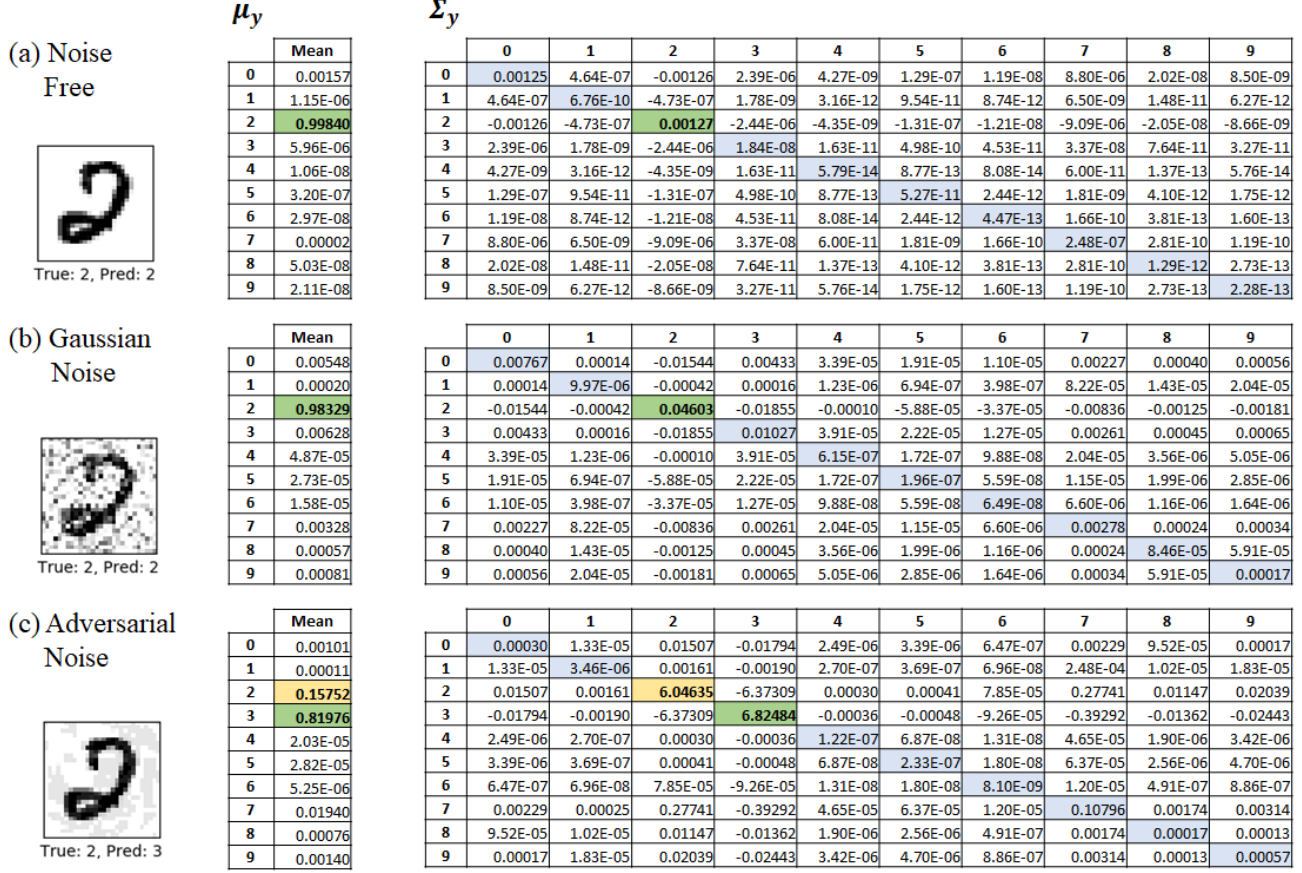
$\boldsymbol{\mu_y}$

$\boldsymbol{\Sigma_y}$

(a) Noise Free

True: 2, Pred: 2

| | Mean |
|---|---|
| 0 | 0.00157 |
| 1 | 1.15E-06 |
| 2 | 0.99840 |
| 3 | 5.96E-06 |
| 4 | 1.06E-08 |
| 5 | 3.20E-07 |
| 6 | 2.97E-08 |
| 7 | 0.00002 |
| 8 | 5.03E-08 |
| 9 | 2.11E-08 |

| | 0 | 1 | 2 | 3 | 4 | 5 | 6 | 7 | 8 | 9 |
|---|---|---|---|---|---|---|---|---|---|---|
| 0 | 0.00125 | 4.64E-07 | -0.00126 | 2.39E-06 | 4.27E-09 | 1.29E-07 | 1.19E-08 | 8.80E-06 | 2.02E-08 | 8.50E-09 |
| 1 | 4.64E-07 | 6.76E-10 | -4.73E-07 | 1.78E-09 | 3.16E-12 | 9.54E-11 | 8.74E-12 | 6.50E-09 | 1.48E-11 | 6.27E-12 |
| 2 | -0.00126 | -4.73E-07 | 0.00127 | -2.44E-06 | -4.35E-09 | -1.31E-07 | -1.21E-08 | -9.09E-06 | -2.05E-08 | -8.66E-09 |
| 3 | 2.39E-06 | 1.78E-09 | -2.44E-06 | 1.84E-08 | 1.63E-11 | 4.98E-10 | 4.53E-11 | 3.37E-08 | 7.64E-11 | 3.27E-11 |
| 4 | 4.27E-09 | 3.16E-12 | -4.35E-09 | 1.63E-11 | 5.79E-14 | 8.77E-13 | 8.08E-14 | 6.00E-11 | 1.37E-13 | 5.76E-14 |
| 5 | 1.29E-07 | 9.54E-11 | -1.31E-07 | 4.98E-10 | 8.77E-13 | 5.27E-11 | 2.44E-12 | 1.81E-09 | 4.10E-12 | 1.75E-12 |
| 6 | 1.19E-08 | 8.74E-12 | -1.21E-08 | 4.53E-11 | 8.08E-14 | 2.44E-12 | 4.47E-13 | 1.66E-10 | 3.81E-13 | 1.60E-13 |
| 7 | 8.80E-06 | 6.50E-09 | -9.09E-06 | 3.37E-08 | 6.00E-11 | 1.81E-09 | 1.66E-10 | 2.48E-07 | 2.81E-10 | 1.19E-10 |
| 8 | 2.02E-08 | 1.48E-11 | -2.05E-08 | 7.64E-11 | 1.37E-13 | 4.10E-12 | 3.81E-13 | 2.81E-10 | 1.29E-12 | 2.73E-13 |
| 9 | 8.50E-09 | 6.27E-12 | -8.66E-09 | 3.27E-11 | 5.76E-14 | 1.75E-12 | 1.60E-13 | 1.19E-10 | 2.73E-13 | 2.28E-13 |

(b) Gaussian Noise

True: 2, Pred: 2

| | Mean |
|---|---|
| 0 | 0.00548 |
| 1 | 0.00020 |
| 2 | 0.98329 |
| 3 | 0.00628 |
| 4 | 4.87E-05 |
| 5 | 2.73E-05 |
| 6 | 1.58E-05 |
| 7 | 0.00328 |
| 8 | 0.00057 |
| 9 | 0.00081 |

| | 0 | 1 | 2 | 3 | 4 | 5 | 6 | 7 | 8 | 9 |
|---|---|---|---|---|---|---|---|---|---|---|
| 0 | 0.00767 | 0.00014 | -0.01544 | 0.00433 | 3.39E-05 | 1.91E-05 | 1.10E-05 | 0.00227 | 0.00040 | 0.00056 |
| 1 | 0.00014 | 9.97E-06 | -0.00042 | 0.00016 | 1.23E-06 | 6.94E-07 | 3.98E-07 | 8.22E-05 | 1.43E-05 | 2.04E-05 |
| 2 | -0.01544 | -0.00042 | 0.04603 | -0.01855 | -0.00010 | -5.88E-05 | -3.37E-05 | -0.00836 | -0.00125 | -0.00181 |
| 3 | 0.00433 | 0.00016 | -0.01855 | 0.01027 | 3.91E-05 | 2.22E-05 | 1.27E-05 | 0.00261 | 0.00045 | 0.00065 |
| 4 | 3.39E-05 | 1.23E-06 | -0.00010 | 3.91E-05 | 6.15E-07 | 1.72E-07 | 9.88E-08 | 2.04E-05 | 3.56E-06 | 5.05E-06 |
| 5 | 1.91E-05 | 6.94E-07 | -5.88E-05 | 2.22E-05 | 1.72E-07 | 1.96E-07 | 5.59E-08 | 1.15E-05 | 1.99E-06 | 2.85E-06 |
| 6 | 1.10E-05 | 3.98E-07 | -3.37E-05 | 1.27E-05 | 9.88E-08 | 5.59E-08 | 6.49E-08 | 6.60E-06 | 1.16E-06 | 1.64E-06 |
| 7 | 0.00227 | 8.22E-05 | -0.00836 | 0.00261 | 2.04E-05 | 1.15E-05 | 6.60E-06 | 0.00278 | 0.00024 | 0.00034 |
| 8 | 0.00040 | 1.43E-05 | -0.00125 | 0.00045 | 3.56E-06 | 1.99E-06 | 1.16E-06 | 0.00024 | 8.46E-05 | 5.91E-05 |
| 9 | 0.00056 | 2.04E-05 | -0.00181 | 0.00065 | 5.05E-06 | 2.85E-06 | 1.64E-06 | 0.00034 | 5.91E-05 | 0.00017 |

(c) Adversarial Noise

True: 2, Pred: 3

| | Mean |
|---|---|
| 0 | 0.00101 |
| 1 | 0.00011 |
| 2 | 0.15752 |
| 3 | 0.81976 |
| 4 | 2.03E-05 |
| 5 | 2.82E-05 |
| 6 | 5.25E-06 |
| 7 | 0.01940 |
| 8 | 0.00076 |
| 9 | 0.00140 |

| | 0 | 1 | 2 | 3 | 4 | 5 | 6 | 7 | 8 | 9 |
|---|---|---|---|---|---|---|---|---|---|---|
| 0 | 0.00030 | 1.33E-05 | 0.01507 | -0.01794 | 2.49E-06 | 3.39E-06 | 6.47E-07 | 0.00229 | 9.52E-05 | 0.00017 |
| 1 | 1.33E-05 | 3.46E-06 | 0.00161 | -0.00190 | 2.70E-07 | 3.69E-07 | 6.96E-08 | 2.48E-04 | 1.02E-05 | 1.83E-05 |
| 2 | 0.01507 | 0.00161 | 6.04635 | -6.37309 | 0.00030 | 0.00041 | 7.85E-05 | 0.27741 | 0.01147 | 0.02039 |
| 3 | -0.01794 | -0.00190 | -6.37309 | 6.82484 | -0.00036 | -0.00048 | -9.26E-05 | -0.39292 | -0.01362 | -0.02443 |
| 4 | 2.49E-06 | 2.70E-07 | 0.00030 | -0.00036 | 1.22E-07 | 6.87E-08 | 1.31E-08 | 4.65E-05 | 1.90E-06 | 3.42E-06 |
| 5 | 3.39E-06 | 3.69E-07 | 0.00041 | -0.00048 | 6.87E-08 | 2.33E-07 | 1.80E-08 | 6.37E-05 | 2.56E-06 | 4.70E-06 |
| 6 | 6.47E-07 | 6.96E-08 | 7.85E-05 | -9.26E-05 | 1.31E-08 | 1.80E-08 | 8.10E-09 | 1.20E-05 | 4.91E-07 | 8.86E-07 |
| 7 | 0.00229 | 0.00025 | 0.27741 | -0.39292 | 4.65E-05 | 6.37E-05 | 1.20E-05 | 0.10796 | 0.00174 | 0.00314 |
| 8 | 9.52E-05 | 1.02E-05 | 0.01147 | -0.01362 | 1.90E-06 | 2.56E-06 | 4.91E-07 | 0.00174 | 0.00017 | 0.00013 |
| 9 | 0.00017 | 1.83E-05 | 0.02039 | -0.02443 | 3.42E-06 | 4.70E-06 | 8.86E-07 | 0.00314 | 0.00013 | 0.00057 |